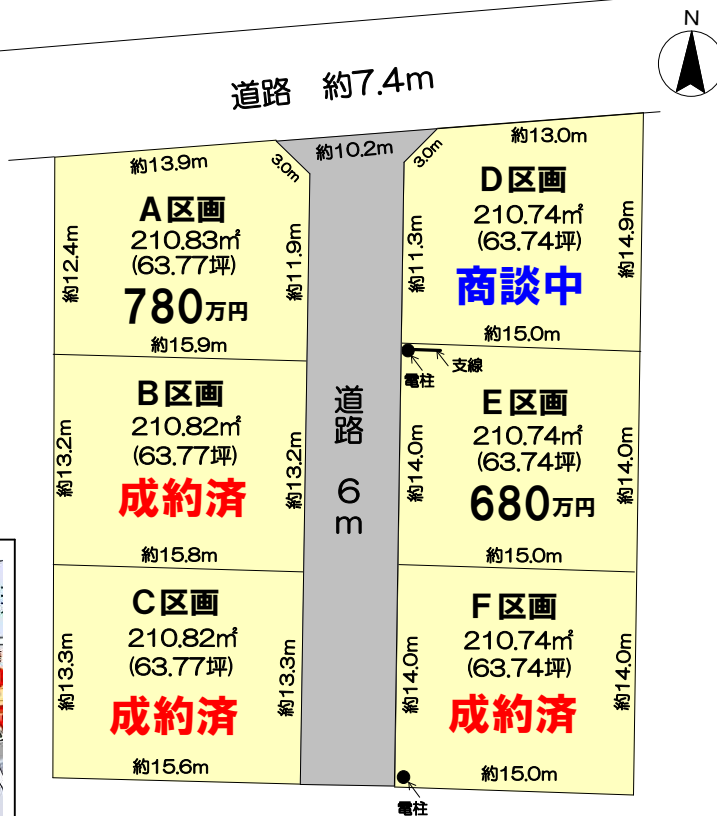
N

道路　約7.4m

約13.9m
3.0m
約10.2m
3.0m
約13.0m

A区画
210.83㎡
(63.77坪)
780万円
約12.4m
約11.9m
約15.9m

D区画
210.74㎡
(63.74坪)
商談中
約11.3m
約14.9m
約15.0m

支線
電柱

B区画
210.82㎡
(63.77坪)
成約済
約13.2m
約13.2m
約15.8m

道路　6m

E区画
210.74㎡
(63.74坪)
680万円
約14.0m
約14.0m
約15.0m

C区画
210.82㎡
(63.77坪)
成約済
約13.3m
約13.3m
約15.6m

F区画
210.74㎡
(63.74坪)
成約済
約14.0m
約14.0m
約15.0m

電柱